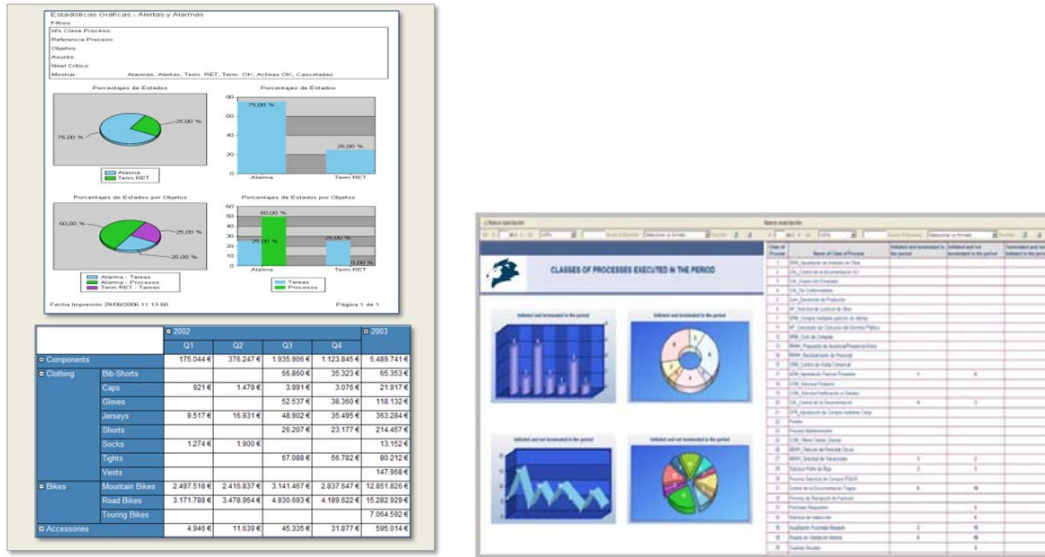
Estadísticas Gráficas - Alertas y Alarmas
Filtros:
Nº Clase Proceso:
Referencia Proceso:
Objetos:
Asunto:
Nivel Crítico:
Mostrar: Alarmas, Alertas, Term. RET, Term. OK, Activos OK, Canceladas

Porcentajes de Estados
75,00 %
25,00 %
Alarma
Term RET

Porcentajes de Estados
80
60
40
20
0
75,00 %
25,00 %
Alarma
Term RET

Porcentajes de Estados por Objetos
50,00 %
25,00 %
25,00 %
Alarma - Tareas
Alarma - Procesos
Term RET - Tareas

Porcentajes de Estados por Objetos
60
50
40
30
20
10
0
50,00 %
25,00 %
25,00 %
0,00 %
Alarma
Term RET
Tareas
Procesos

Fecha Impresión: 29/09/2006 11:13:58
Página 1 de 1

| | | 2002 | | | | 2003 |
|---|---|---|---|---|---|---|
| | | Q1 | Q2 | Q3 | Q4 | |
| Components | | 175.044 € | 376.247 € | 1.935.906 € | 1.123.845 € | 5.489.741 € |
| Clothing | Bib-Shorts | | | 66.860 € | 35.323 € | 65.353 € |
| | Caps | 921 € | 1.479 € | 3.991 € | 3.076 € | 21.917 € |
| | Gloves | | | 52.537 € | 38.360 € | 118.132 € |
| | Jerseys | 9.517 € | 16.931 € | 48.902 € | 35.495 € | 363.284 € |
| | Shorts | | | 26.207 € | 23.177 € | 214.457 € |
| | Socks | 1.274 € | 1.900 € | | | 13.152 € |
| | Tights | | | 67.088 € | 56.782 € | 80.212 € |
| | Vests | | | | | 147.968 € |
| Bikes | Mountain Bikes | 2.497.518 € | 2.416.837 € | 3.141.467 € | 2.837.547 € | 12.851.826 € |
| | Road Bikes | 3.171.788 € | 3.478.964 € | 4.930.693 € | 4.189.622 € | 15.282.929 € |
| | Touring Bikes | | | | | 7.064.592 € |
| Accessories | | 4.946 € | 11.639 € | 45.335 € | 31.877 € | 595.014 € |

CLASSES OF PROCESSES EXECUTED IN THE PERIOD
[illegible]